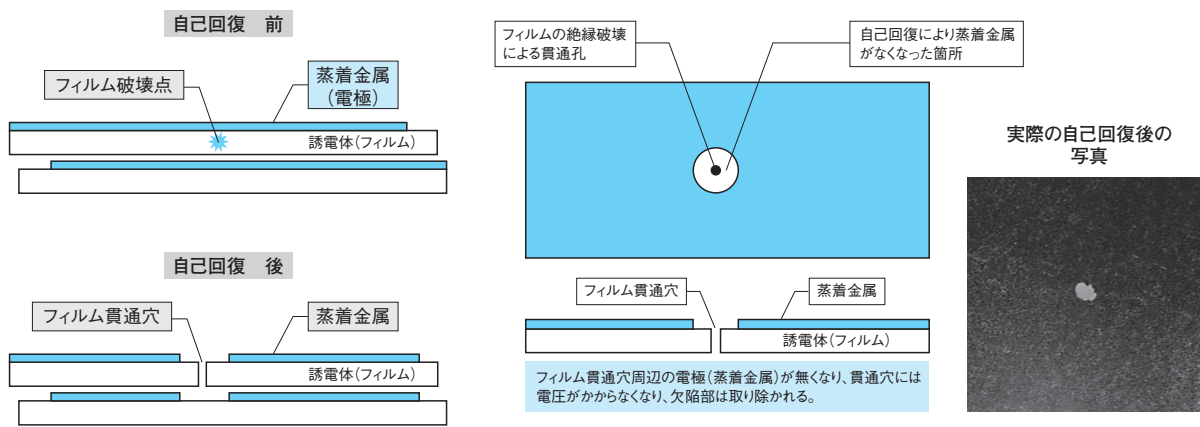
自己回復　前

フィルム破壊点

蒸着金属
（電極）

誘電体（フィルム）

自己回復　後

フィルム貫通穴

蒸着金属

誘電体（フィルム）

フィルムの絶縁破壊による貫通孔

自己回復により蒸着金属がなくなった箇所

フィルム貫通穴

蒸着金属

誘電体（フィルム）

フィルム貫通穴周辺の電極（蒸着金属）が無くなり、貫通穴には電圧がかからなくなり、欠陥部は取り除かれる。

実際の自己回復後の写真